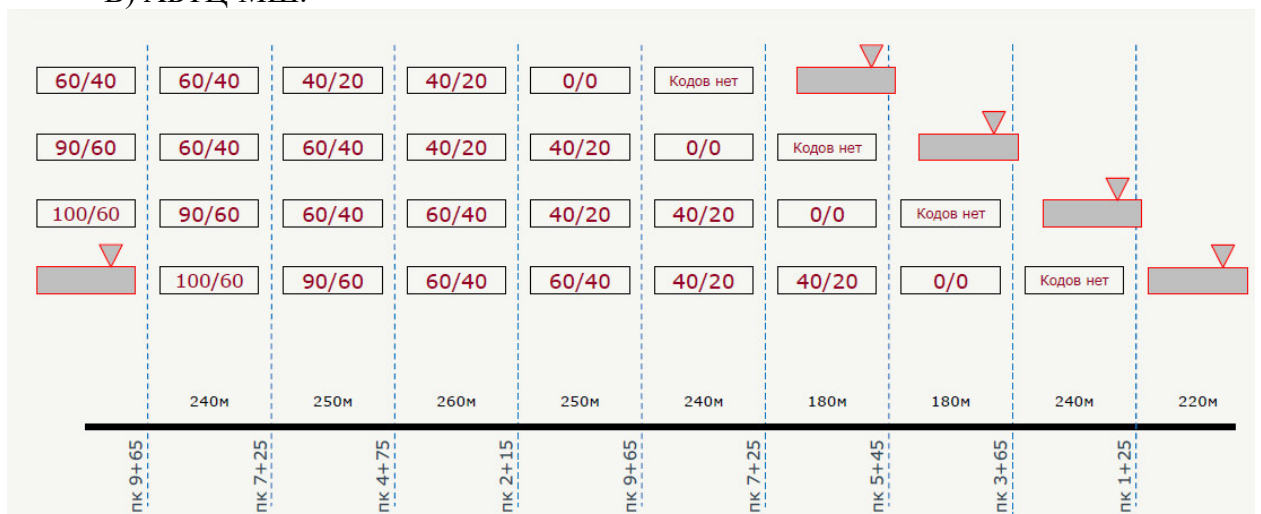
| 60/40 | 60/40 | 40/20 | 40/20 | 0/0 | Кодов нет | | | | |
|---|---|---|---|---|---|---|---|---|---|
| 90/60 | 60/40 | 60/40 | 40/20 | 40/20 | 0/0 | Кодов нет | | | |
| 100/60 | 90/60 | 60/40 | 60/40 | 40/20 | 40/20 | 0/0 | Кодов нет | | |
| | 100/60 | 90/60 | 60/40 | 60/40 | 40/20 | 40/20 | 0/0 | Кодов нет | |

240м 250м 260м 250м 240м 180м 180м 240м 220м

пк 9+65 пк 7+25 пк 4+75 пк 2+15 пк 9+65 пк 7+25 пк 5+45 пк 3+65 пк 1+25